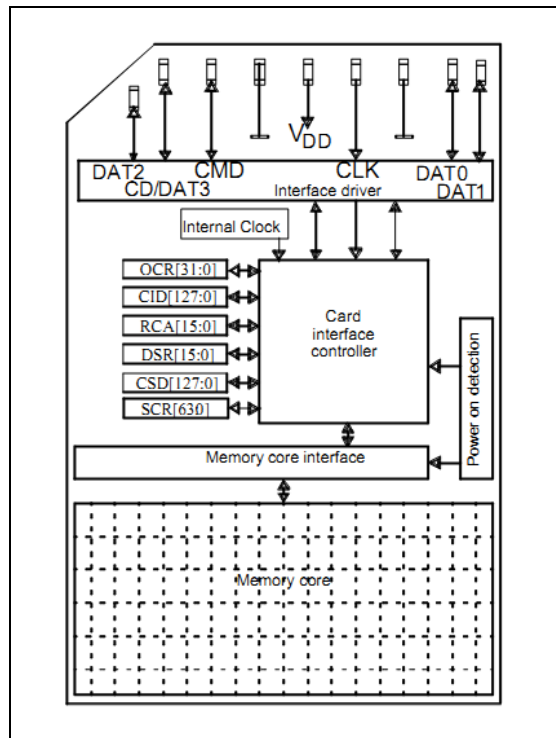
DAT2
CD/DAT3
CMD
$V_{DD}$
CLK
DAT0
DAT1
Interface driver
Internal Clock
OCR[31:0]
CID[127:0]
RCA[15:0]
DSR[15:0]
CSD[127:0]
SCR[630]
Card interface controller
Power on detection
Memory core interface
Memory core